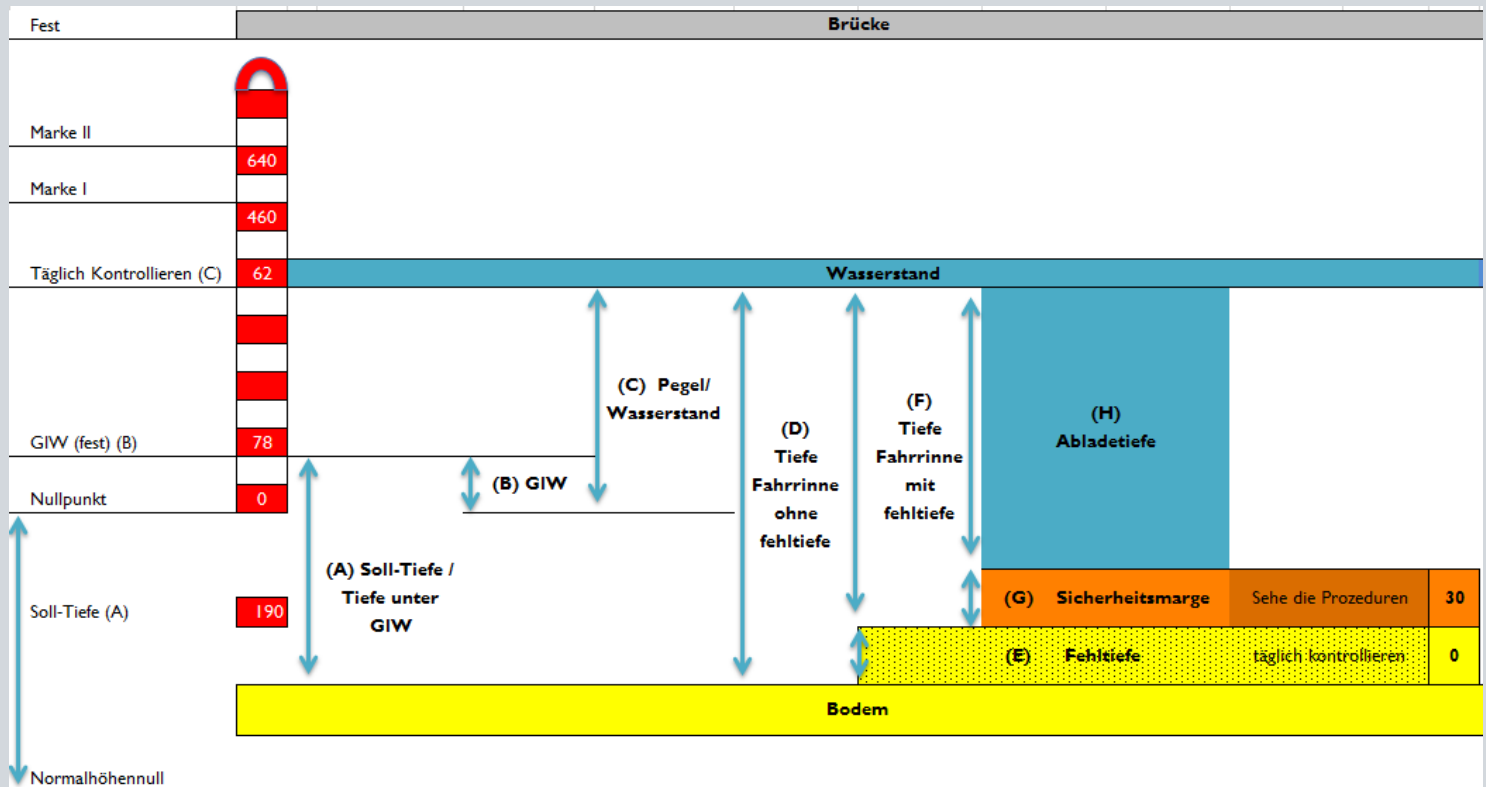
Fest

Brücke

Marke II

640

Marke I

460

Täglich Kontrollieren (C)

62

Wasserstand

(C) Pegel/ Wasserstand

(D) Tiefe Fahrrinne ohne fehltiefe

(F) Tiefe Fahrrinne mit fehltiefe

(H) Abladetiefe

GIW (fest) (B)

78

(B) GIW

Nullpunkt

0

(A) Soll-Tiefe / Tiefe unter GIW

Soll-Tiefe (A)

190

(G) Sicherheitsmarge

Sehe die Prozeduren

30

(E) Fehltiefe

täglich kontrollieren

0

Bodem

Normalhöhennull